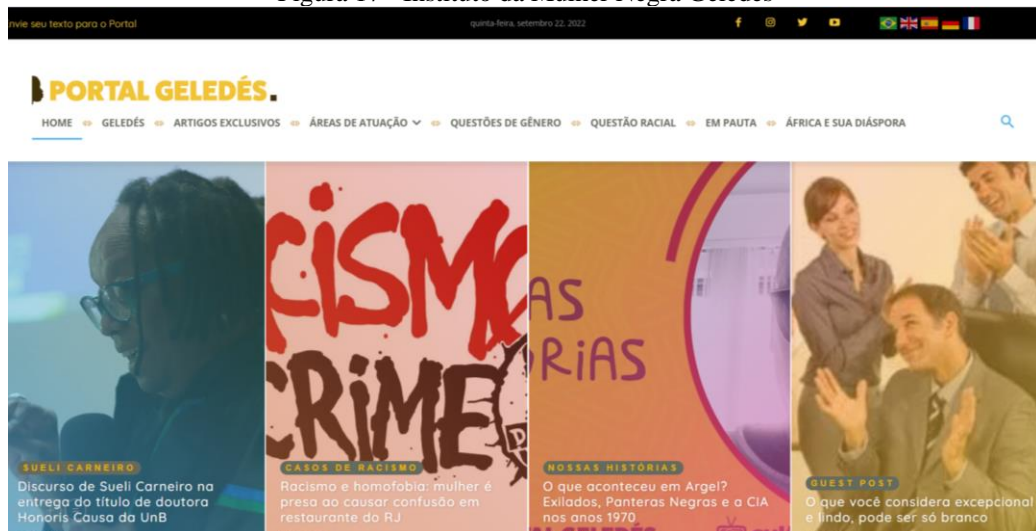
Figura 17 - Instituto da Mulher Negra Geledés

nvie seu texto para o Portal

quinta-feira, setembro 22, 2022

PORTAL GELEDÉS.

HOME GELEDÉS ARTIGOS EXCLUSIVOS ÁREAS DE ATUAÇÃO QUESTÕES DE GÊNERO QUESTÃO RACIAL EM PAUTA ÁFRICA E SUA DIÁSPORA

RACISMO CRIME

AS RIAS

SUELI CARNEIRO
Discurso de Sueli Carneiro na entrega do título de doutora Honoris Causa da UnB

CASOS DE RACISMO
Racismo e homofobia: mulher é presa ao causar confusão em restaurante do RJ

NOSSAS HISTÓRIAS
O que aconteceu em Argel? Exilados, Panteras Negras e a CIA nos anos 1970

GUEST POST
O que você considera excepcional e lindo, pode ser só branco